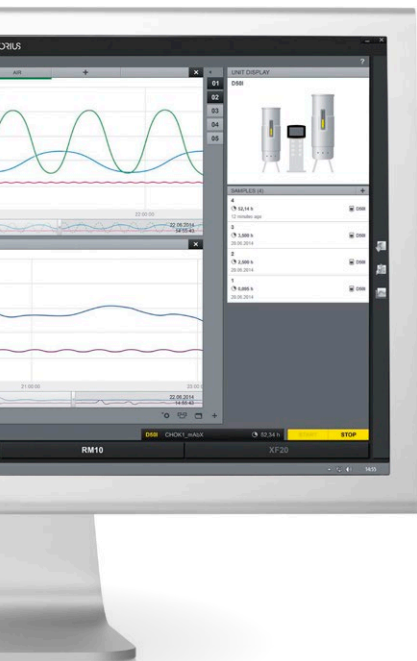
ORIUS

AIR

+

01

02

03

04

05

22:00:00

22.06.2014 14:55:42

21:00:00

22:00:00

22.06.2014 14:55:42

UNIT DISPLAY

DSBI

SAMPLES (4)

+

4

52,14 h

12 minutes ago

DSBI

3

3,686 h

28.06.2014

DSBI

2

2,086 h

28.06.2014

DSBI

1

5,695 h

28.06.2014

DSBI

DSBI CHOK1_mAbX

52,14 h

START

STOP

RM10

XF20

14:55